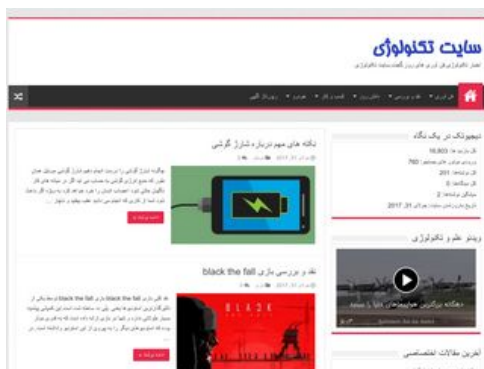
سایت تکنولوژی

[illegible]

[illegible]

نکته های مهم درباره شارژ گوشی

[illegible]

ادامه مطلب

نقد و بررسی بازی black the fall

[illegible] black the fall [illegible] black the fall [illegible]

ادامه مطلب

نیجوبلاگ در یک نگاه

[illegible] 16,803

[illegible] 760

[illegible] 201

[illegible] 0

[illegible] 2

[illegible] 21 2017

ویدئو علم و تکنولوژی

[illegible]

آخرین مقالات اختصاصی

BLACK